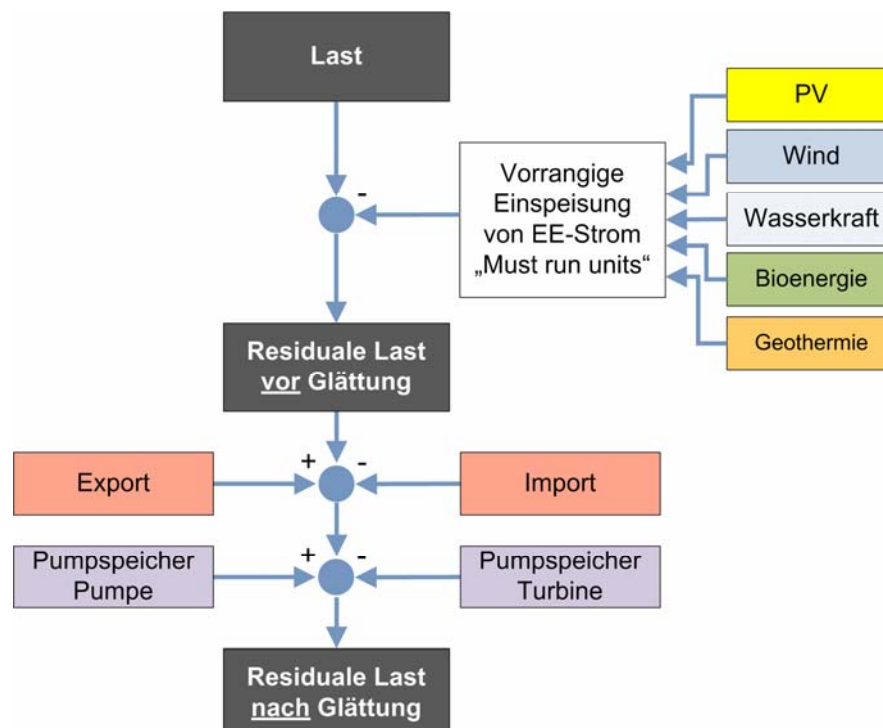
Last

-

Vorrangige Einspeisung von EE-Strom „Must run units“

PV

Wind

Wasserkraft

Bioenergie

Geothermie

Residuale Last vor Glättung

+ -

Export

Import

+ -

Pumpspeicher Pumpe

Pumpspeicher Turbine

Residuale Last nach Glättung